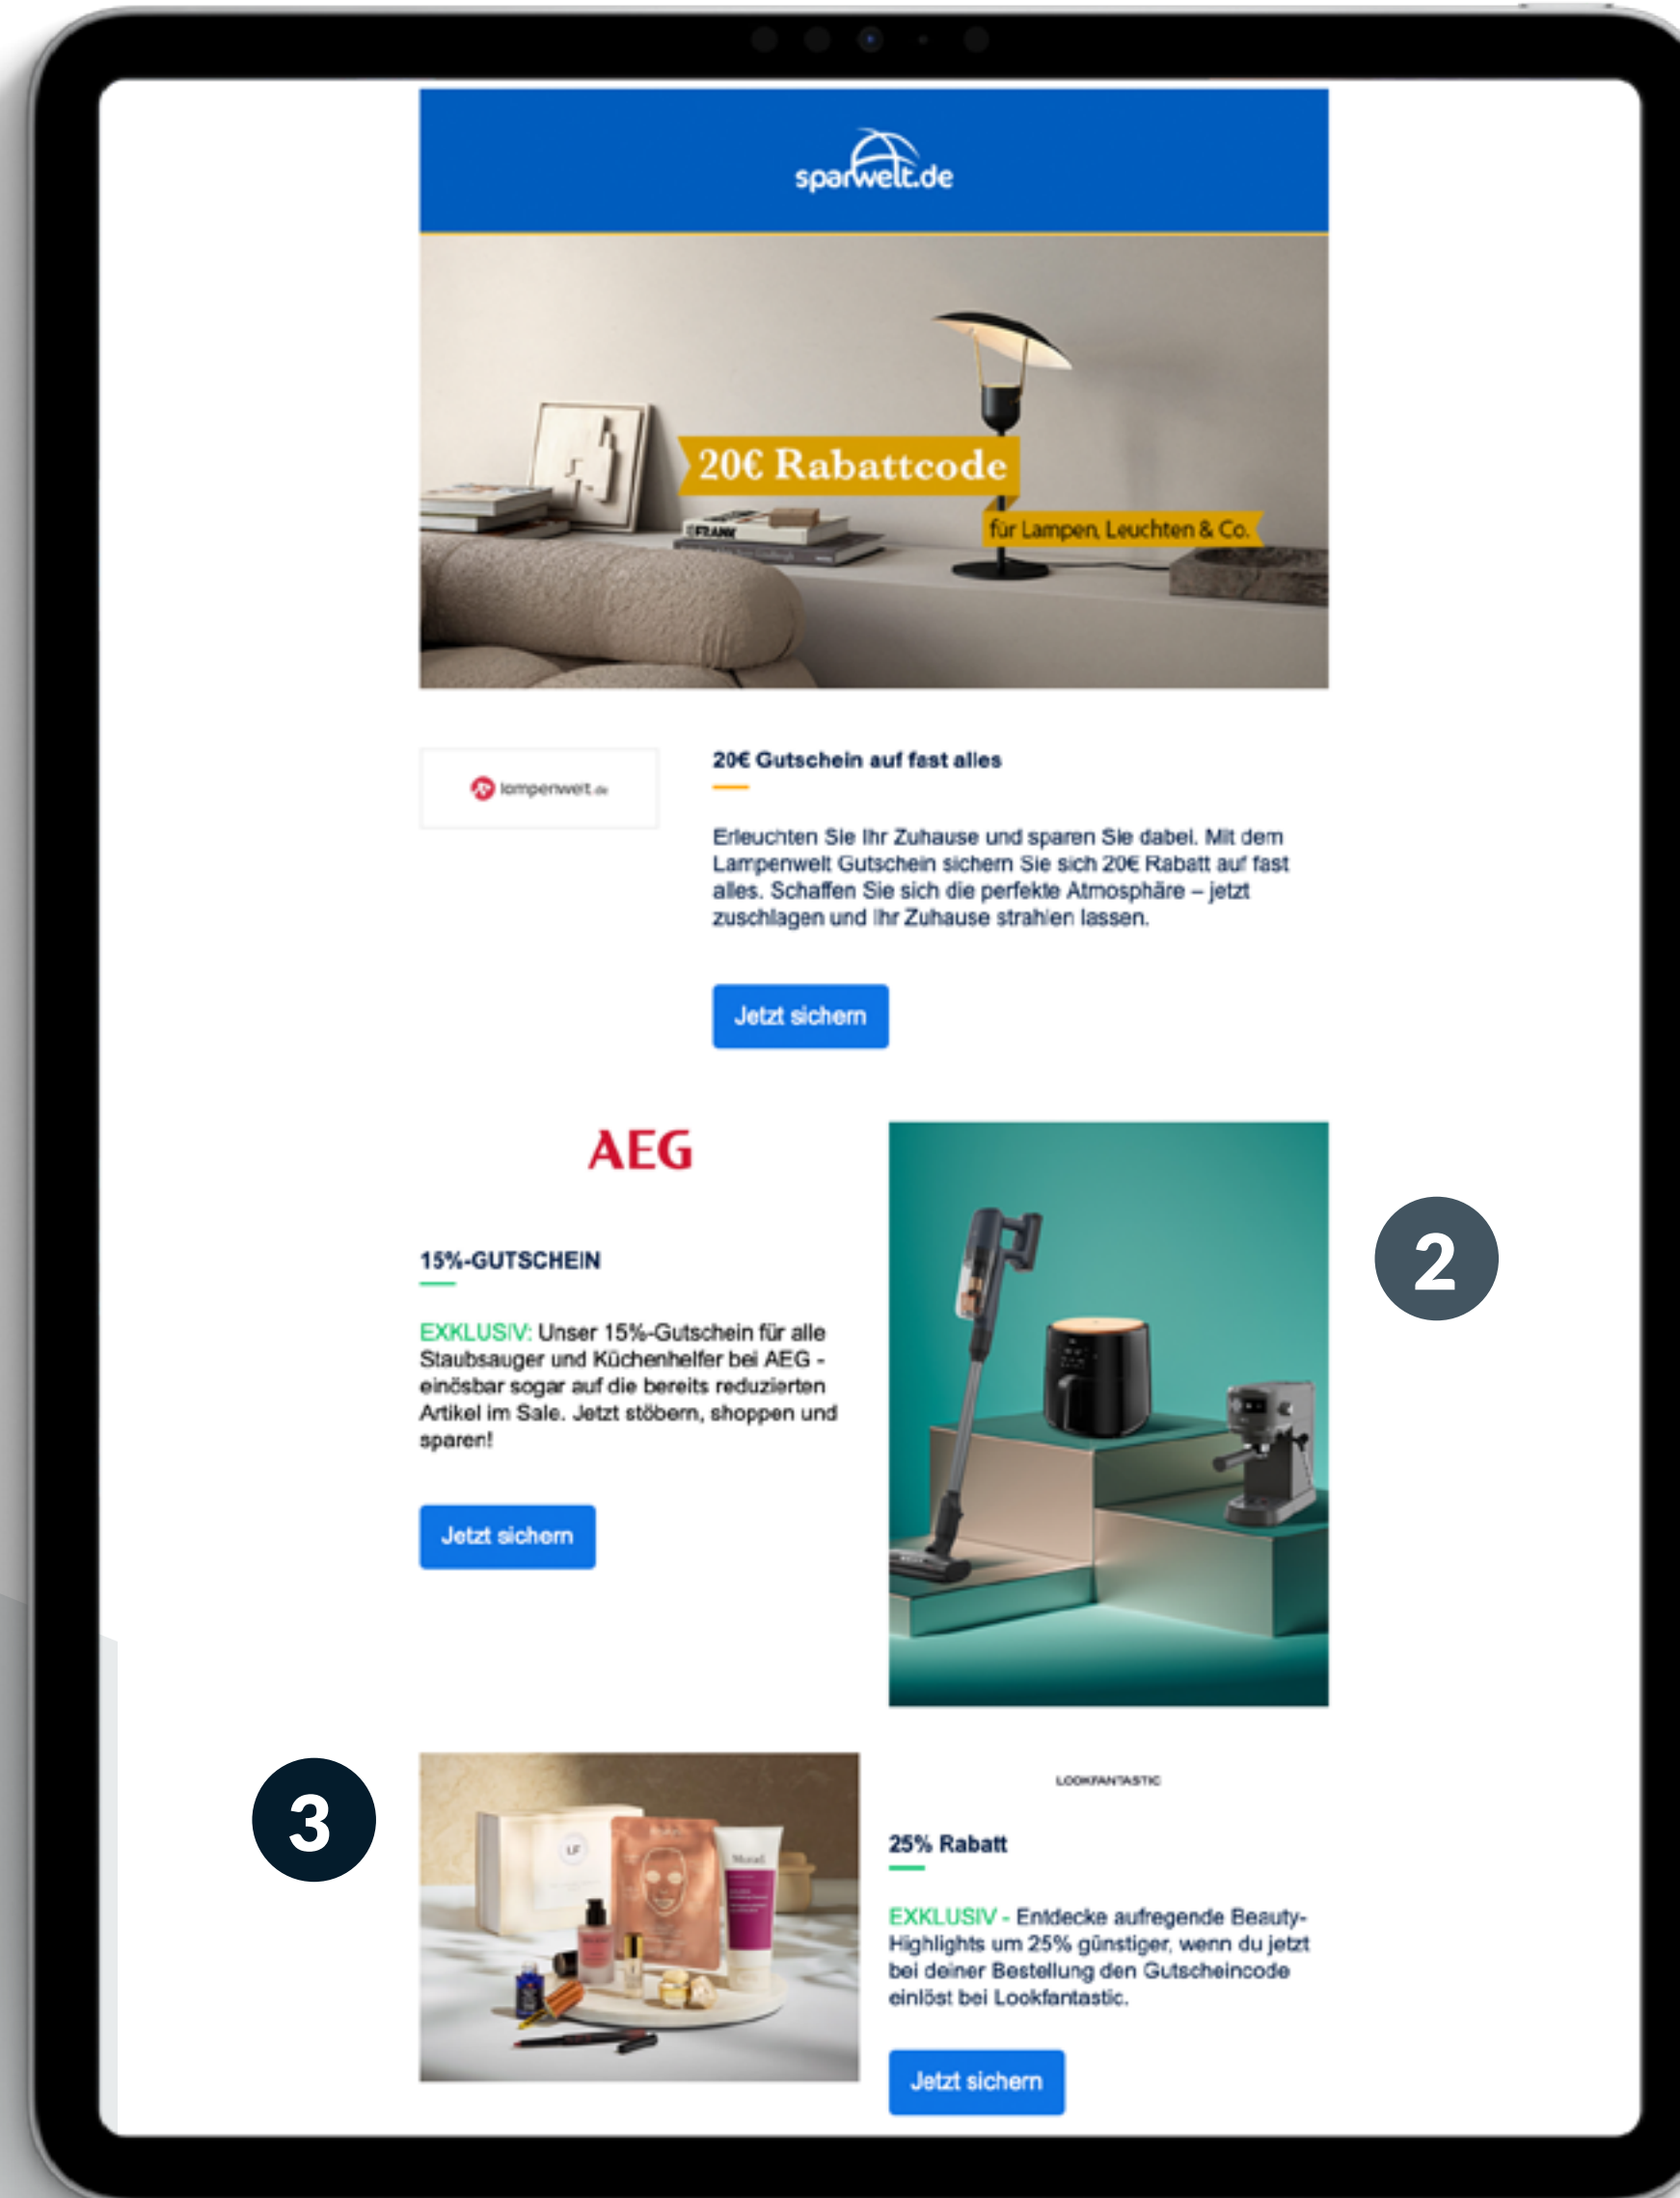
sparwelt.de

20€ Rabattcode

für Lampen, Leuchten & Co.

FRANK

lampenwelt.de

20€ Gutschein auf fast alles

Erleuchten Sie Ihr Zuhause und sparen Sie dabei. Mit dem Lampenwelt Gutschein sichern Sie sich 20€ Rabatt auf fast alles. Schaffen Sie sich die perfekte Atmosphäre – jetzt zuschlagen und Ihr Zuhause strahlen lassen.

Jetzt sichern

AEG

15%-GUTSCHEIN

EXKLUSIV: Unser 15%-Gutschein für alle Staubsauger und Küchenhelfer bei AEG - einösbar sogar auf die bereits reduzierten Artikel im Sale. Jetzt stöbern, shoppen und sparen!

Jetzt sichern

2

3

LF

Murad

LOOKFANTASTIC

25% Rabatt

EXKLUSIV - Entdecke aufregende Beauty-Highlights um 25% günstiger, wenn du jetzt bei deiner Bestellung den Gutscheincode einlöst bei Lookfantastic.

Jetzt sichern